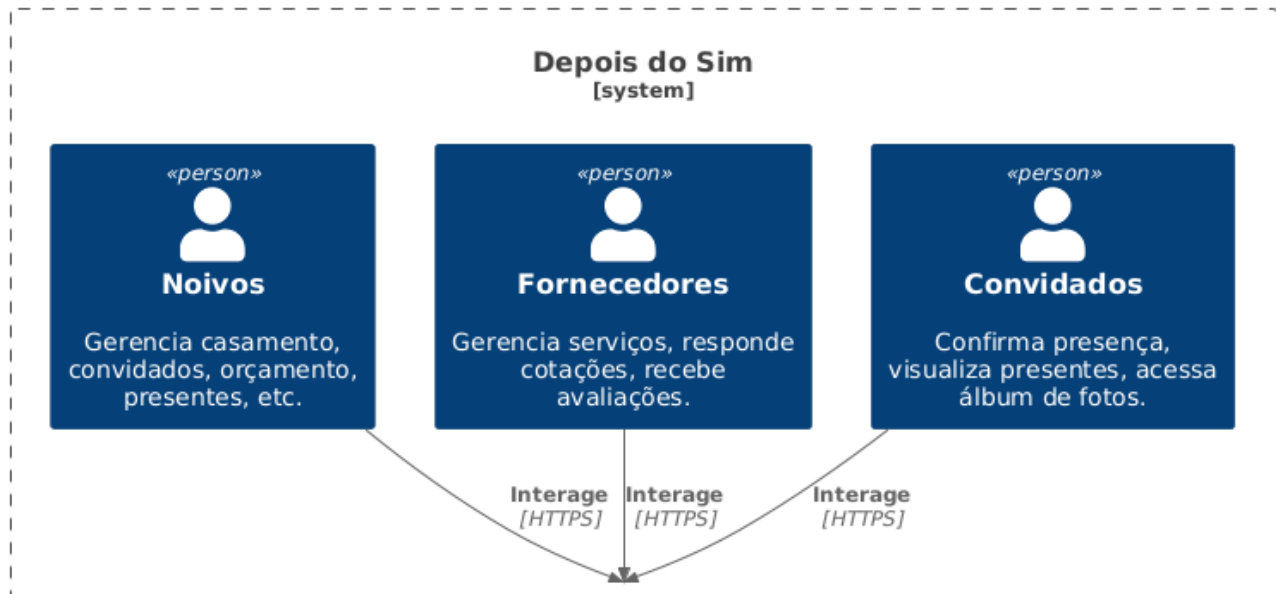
Depois do Sim
[system]

«person»
Noivos
Gerencia casamento, convidados, orçamento, presentes, etc.

«person»
Fornecedores
Gerencia serviços, responde cotações, recebe avaliações.

«person»
Convidados
Confirma presença, visualiza presentes, acessa álbum de fotos.

Interage
[HTTPS]

Interage
[HTTPS]

Interage
[HTTPS]